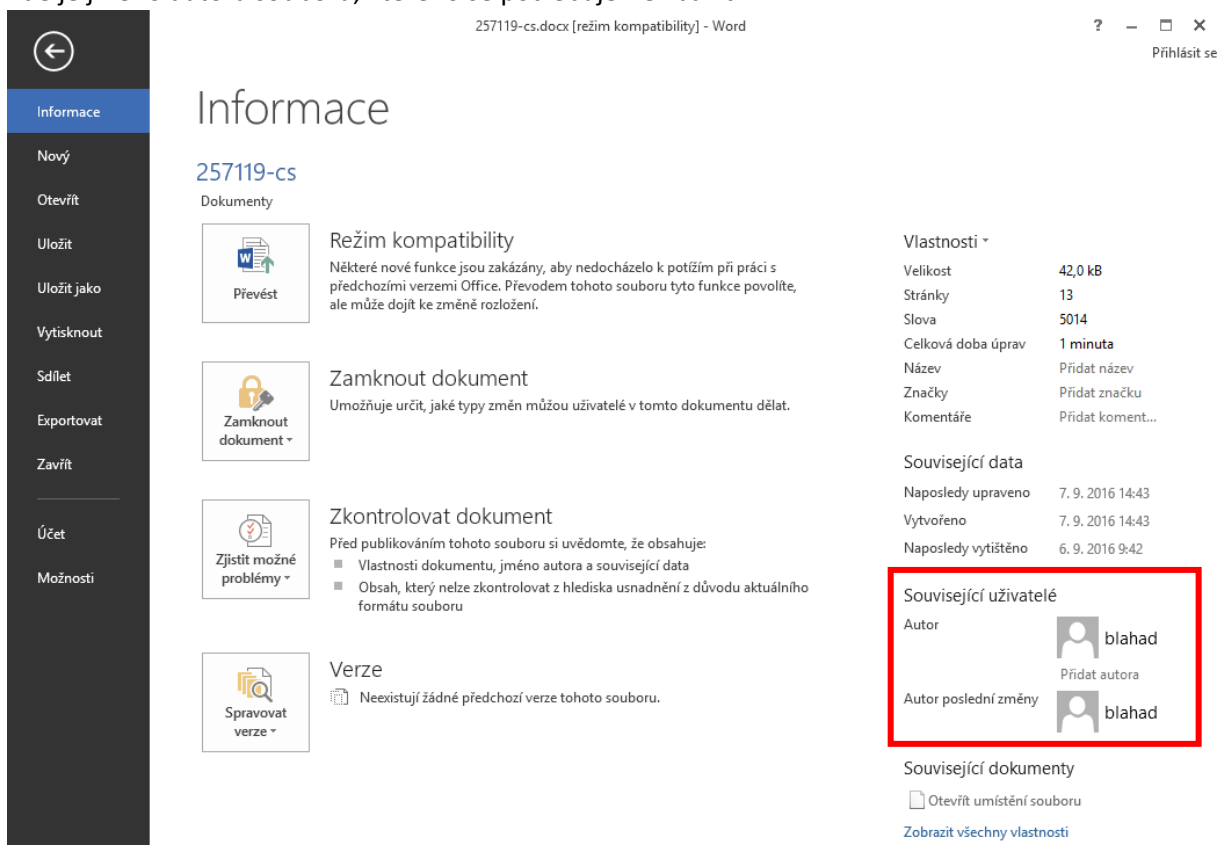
257119-cs.docx [režim kompatibility] - Word

? – □ ×
Přihlásit se

Informace
Nový
Otevřít
Uložit
Uložit jako
Vytisknout
Sdílet
Exportovat
Zavřít
Účet
Možnosti

Informace

257119-cs
Dokumenty

Převést

Režim kompatibility
Některé nové funkce jsou zakázány, aby nedocházelo k potížím při práci s předchozími verzemi Office. Převodem tohoto souboru tyto funkce povolíte, ale může dojít ke změně rozložení.

Zamknout dokument

Zamknout dokument
Umožňuje určit, jaké typy změn můžou uživatelé v tomto dokumentu dělat.

Zjistit možné problémy

Zkontrolovat dokument
Před publikováním tohoto souboru si uvědomte, že obsahuje:
Vlastnosti dokumentu, jméno autora a související data
Obsah, který nelze zkontrolovat z hlediska usnadnění z důvodu aktuálního formátu souboru

Spravovat verze

Verze
Neexistují žádné předchozí verze tohoto souboru.

Vlastnosti

| | |
|---|---|
| Velikost | 42,0 kB |
| Stránky | 13 |
| Slova | 5014 |
| Celková doba úprav | 1 minuta |
| Název | Přidat název |
| Značky | Přidat značku |
| Komentáře | Přidat koment... |

Související data

| | |
|---|---|
| Naposledy upraveno | 7. 9. 2016 14:43 |
| Vytvořeno | 7. 9. 2016 14:43 |
| Naposledy vytištěno | 6. 9. 2016 9:42 |

Související uživatelé
Autor
blahad
Přidat autora
Autor poslední změny
blahad

Související dokumenty
Otevřít umístění souboru
Zobrazit všechny vlastnosti